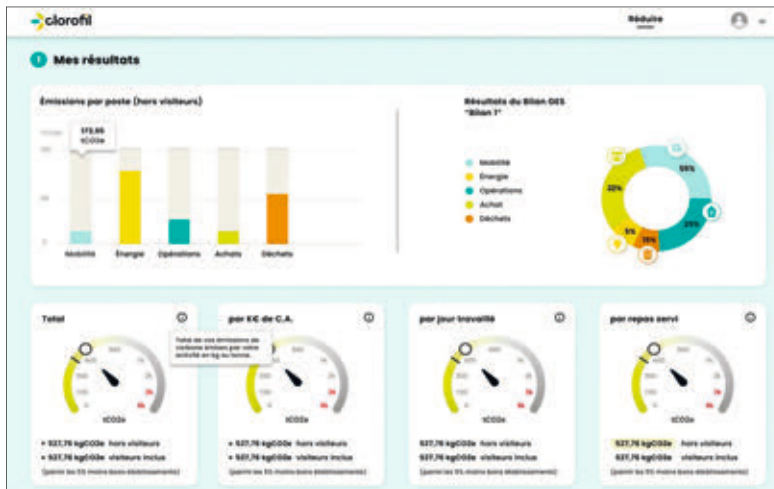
clorofil

Réduire

1 Mes résultats

Émissions par poste (hors visiteurs)

172,65 tCO2e

Mobilité
Énergie
Opérations
Achats
Déchets

Résultats du Bilan GES "Bilan 1"

Mobilité
Énergie
Opérations
Achat
Déchets

55%
22%
25%
5%
15%

Total

Total de vos émissions de carbone émises par votre activité en kg ou tonne.

tCO2e

• 527,76 kgCO2e hors visiteurs
• 527,76 kgCO2e visiteurs inclus
(parmi les 5% moins bons établissements)

par K€ de C.A.

• 527,76 kgCO2e hors visiteurs
• 527,76 kgCO2e visiteurs inclus
(parmi les 5% moins bons établissements)

par jour travaillé

tCO2e

527,76 kgCO2e hors visiteurs
527,76 kgCO2e visiteurs inclus
(parmi les 5% moins bons établissements)

par repas servi

tCO2e

527,76 kgCO2e hors visiteurs
527,76 kgCO2e visiteurs inclus
(parmi les 5% moins bons établissements)